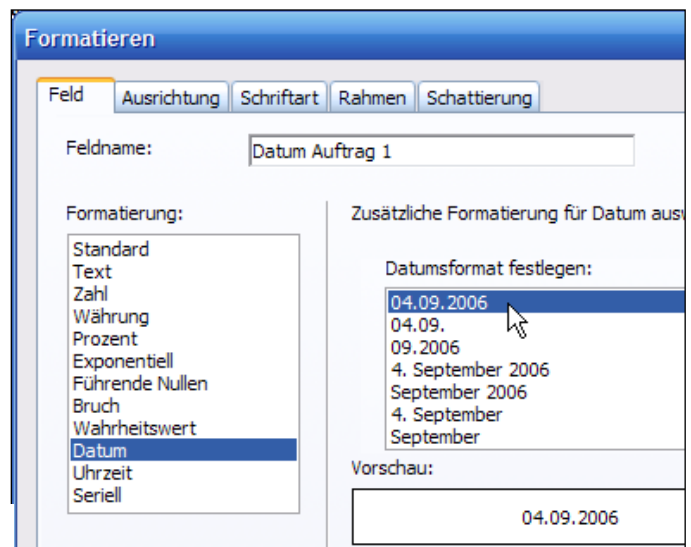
Formatieren

Feld | Ausrichtung | Schriftart | Rahmen | Schattierung

Feldname: Datum Auftrag 1

Formatierung:
Standard
Text
Zahl
Währung
Prozent
Exponentiell
Führende Nullen
Bruch
Wahrheitswert
Datum
Uhrzeit
Seriell

Zusätzliche Formatierung für Datum ausw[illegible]

Datumsformat festlegen:
04.09.2006
04.09.
09.2006
4. September 2006
September 2006
4. September
September

Vorschau:
04.09.2006